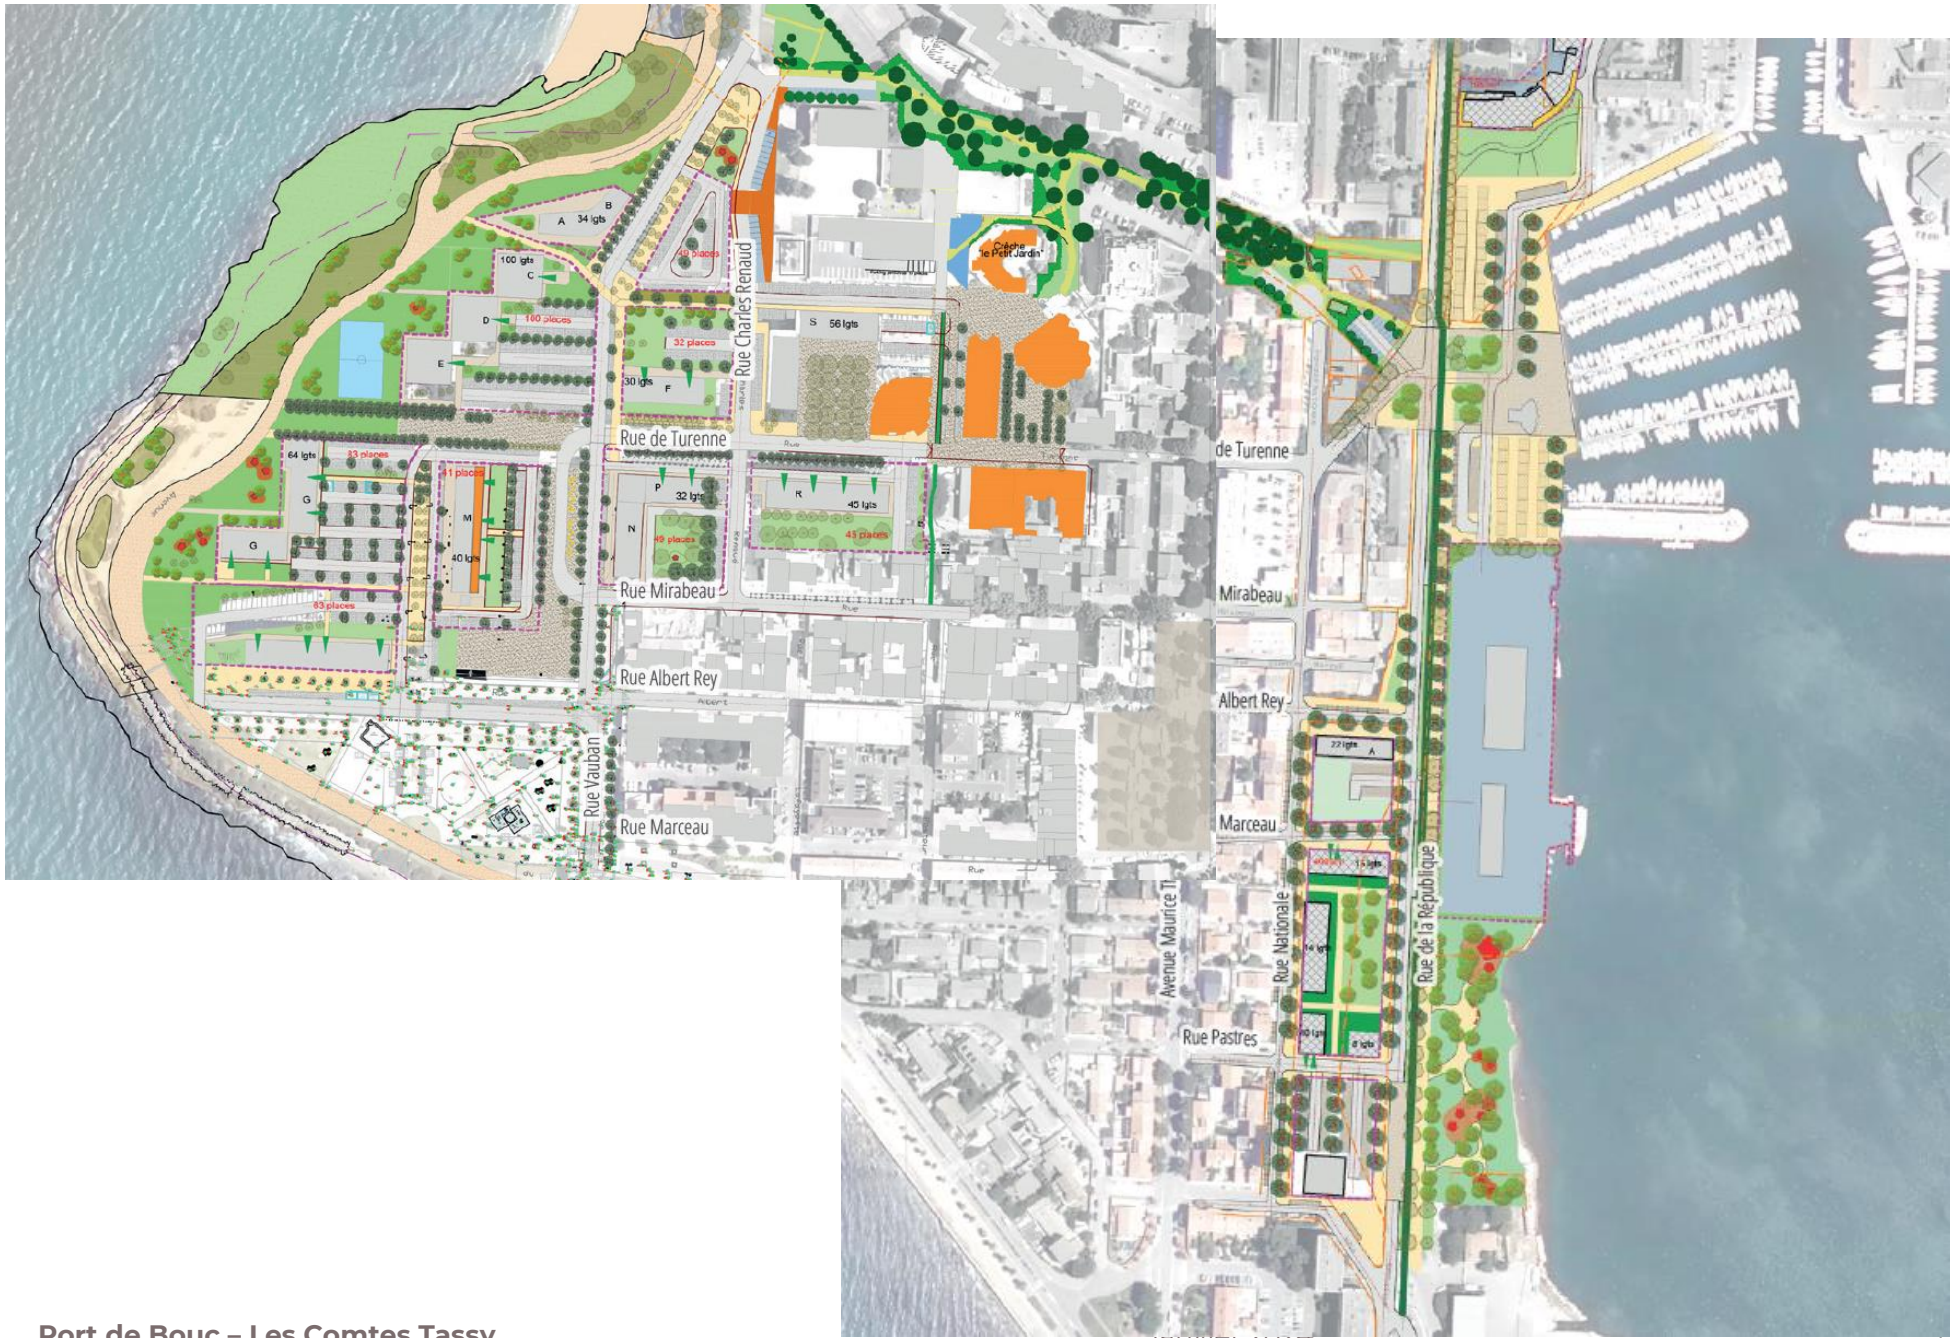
A
B
34 lgts
100 lgts
C
49 places
Crèche "le Petit Jardin"
D
100 places
E
32 places
Rue Charles Renaud
S
56 lgts
30 lgts
F
Rue de Turenne
64 lgts
33 places
41 places
P
32 lgts
R
45 lgts
G
M
N
40 lgts
49 places
43 places
G
Rue Mirabeau
83 places
Rue Albert Rey
Rue Vauban
Rue Marceau
de Turenne
Mirabeau
Albert Rey
22 lgts
A
Marceau
15 lgts
Avenue Maurice T
Rue Nationale
Rue de la République
14 lgts
Rue Pastres
10 lgts
8 lgts
Port de Bouc – Les Comtes Tassy